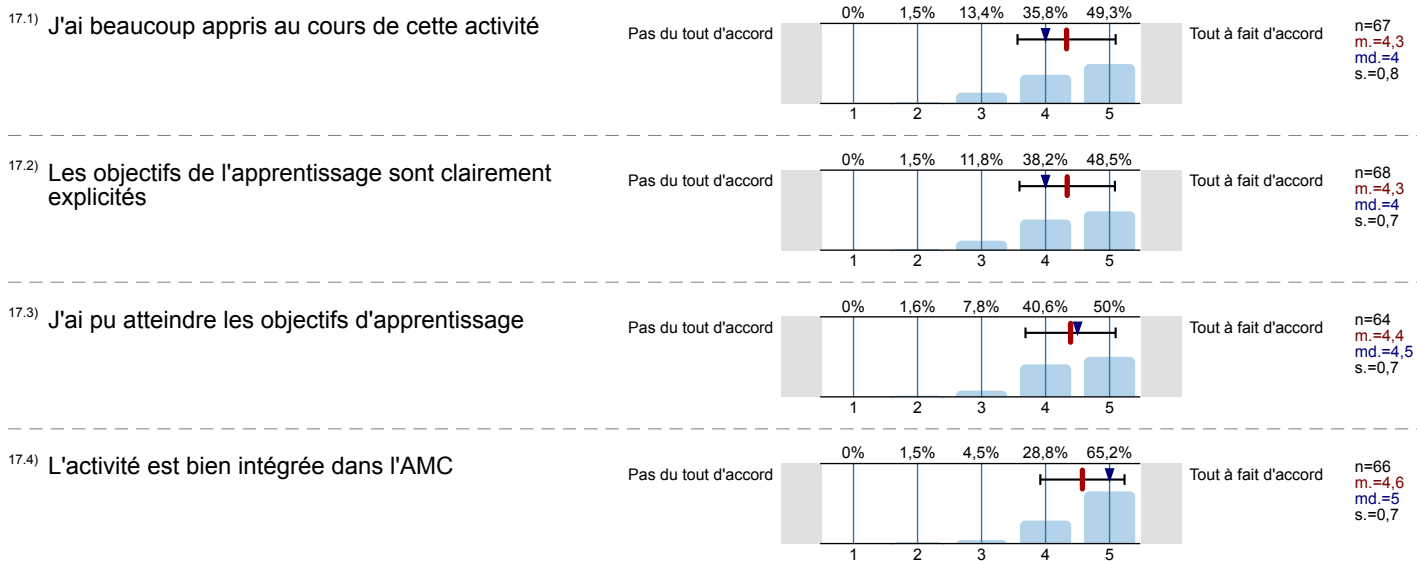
17.1) J'ai beaucoup appris au cours de cette activité

Pas du tout d'accord

| 0% | 1,5% | 13,4% | 35,8% | 49,3% |
|---|---|---|---|---|
| 1 | 2 | 3 | 4 | 5 |

Tout à fait d'accord

n=67
m.=4,3
md.=4
s.=0,8

17.2) Les objectifs de l'apprentissage sont clairement explicités

Pas du tout d'accord

| 0% | 1,5% | 11,8% | 38,2% | 48,5% |
|---|---|---|---|---|
| 1 | 2 | 3 | 4 | 5 |

Tout à fait d'accord

n=68
m.=4,3
md.=4
s.=0,7

17.3) J'ai pu atteindre les objectifs d'apprentissage

Pas du tout d'accord

| 0% | 1,6% | 7,8% | 40,6% | 50% |
|---|---|---|---|---|
| 1 | 2 | 3 | 4 | 5 |

Tout à fait d'accord

n=64
m.=4,4
md.=4,5
s.=0,7

17.4) L'activité est bien intégrée dans l'AMC

Pas du tout d'accord

| 0% | 1,5% | 4,5% | 28,8% | 65,2% |
|---|---|---|---|---|
| 1 | 2 | 3 | 4 | 5 |

Tout à fait d'accord

n=66
m.=4,6
md.=5
s.=0,7